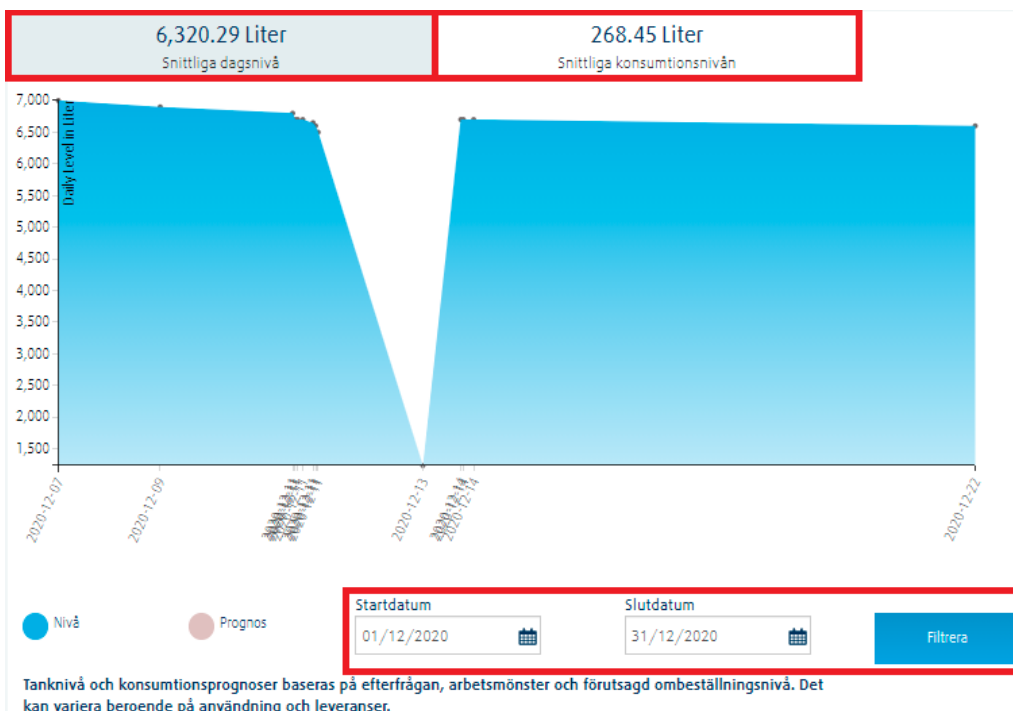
6,320.29 Liter
Snittliga dagsnivå

268.45 Liter
Snittliga konsumtionsnivån

Daily Level in Liter

7,000
6,500
6,000
5,500
5,000
4,500
4,000
3,500
3,000
2,500
2,000
1,500

2020-12-07
2020-12-09
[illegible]
2020-12-13
2020-12-14
2020-12-14
2020-12-22

Nivå
Prognos

Startdatum
01/12/2020
Slutdatum
31/12/2020
Filtrera

Tanknivå och konsumtionsprognoser baseras på efterfrågan, arbetsmönster och förutsagd ombeställningsnivå. Det kan variera beroende på användning och leveranser.